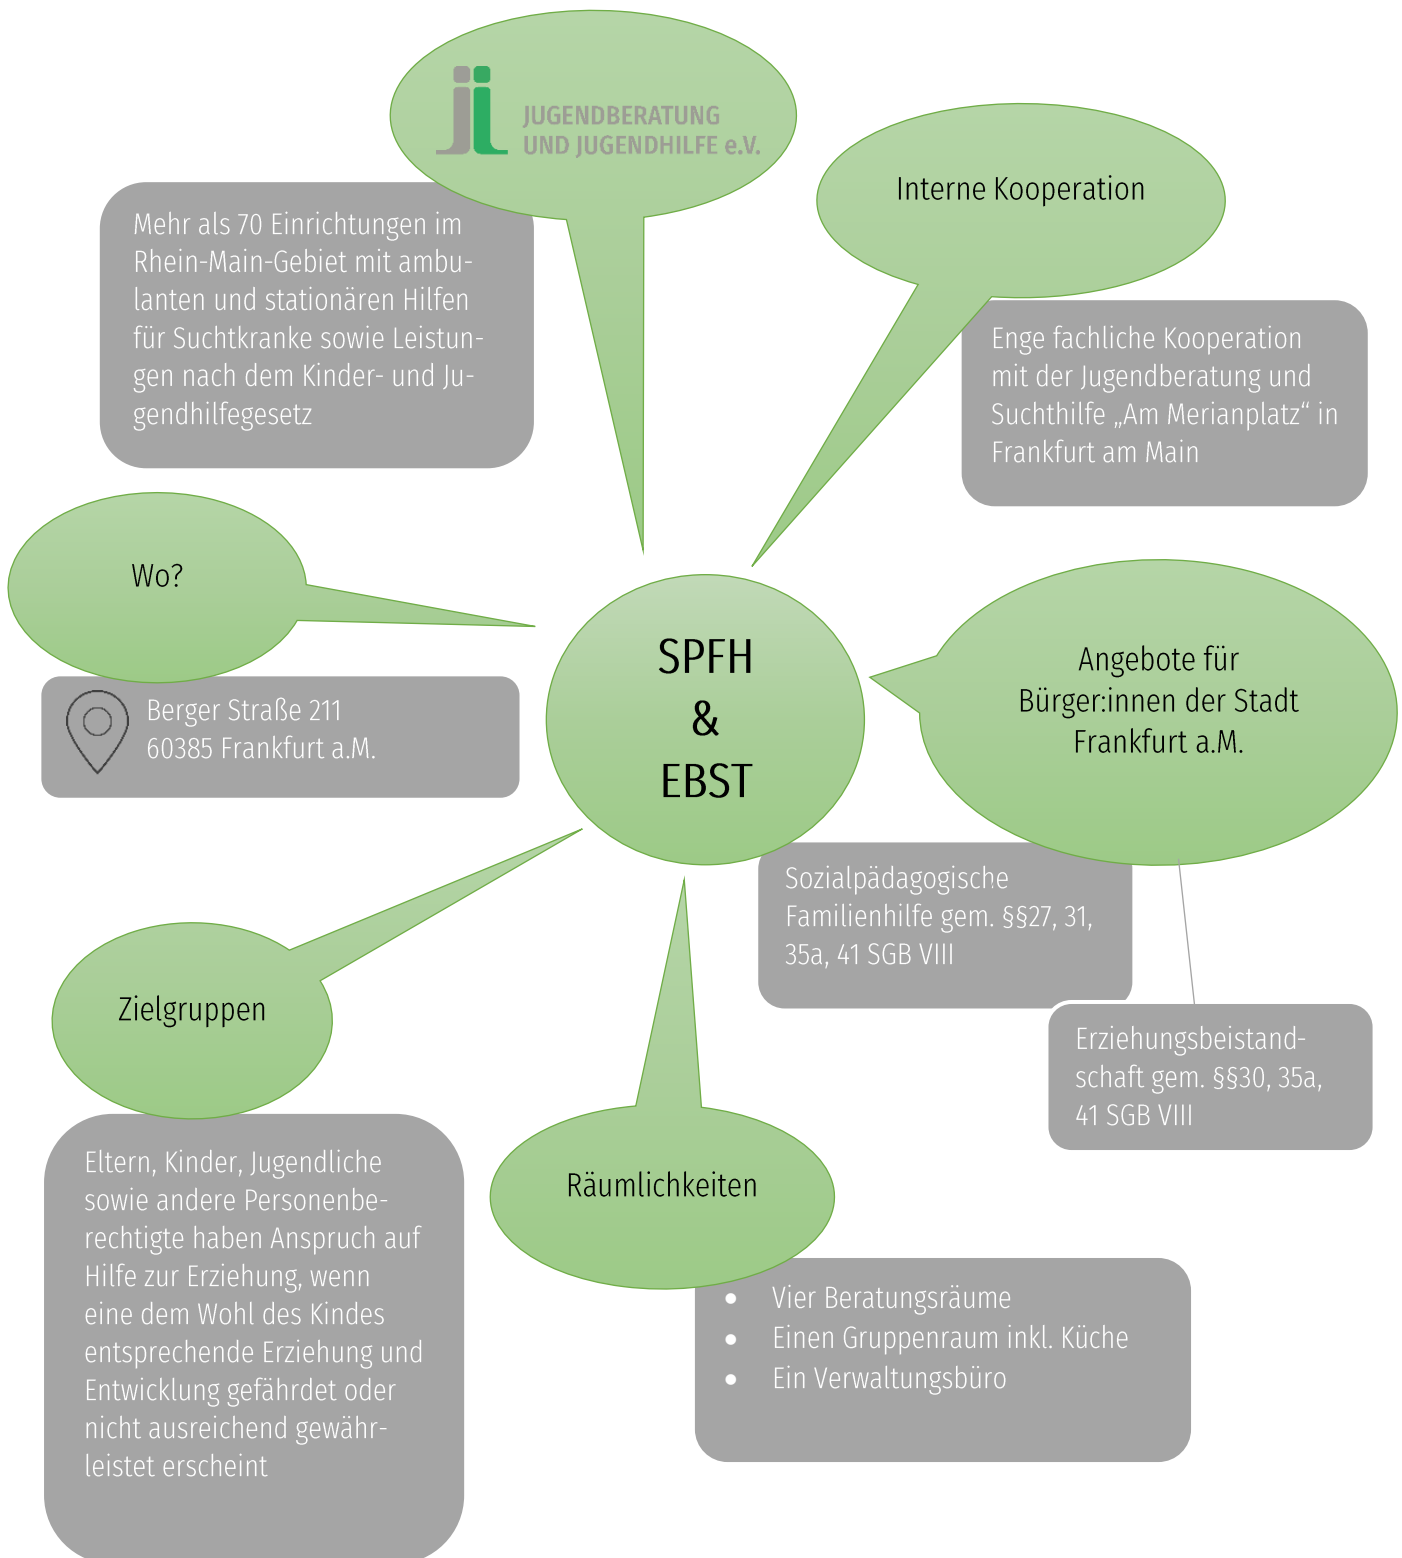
JUGENDBERATUNG UND JUGENDHILFE e.V.

Mehr als 70 Einrichtungen im Rhein-Main-Gebiet mit ambulanten und stationären Hilfen für Suchtkranke sowie Leistungen nach dem Kinder- und Jugendhilfegesetz

Interne Kooperation

Enge fachliche Kooperation mit der Jugendberatung und Suchthilfe „Am Merianplatz“ in Frankfurt am Main

Wo?

Berger Straße 211
60385 Frankfurt a.M.

SPFH
&
EBST

Angebote für Bürger:innen der Stadt Frankfurt a.M.

Sozialpädagogische Familienhilfe gem. §§27, 31, 35a, 41 SGB VIII

Erziehungsbeistandschaft gem. §§30, 35a, 41 SGB VIII

Zielgruppen

Eltern, Kinder, Jugendliche sowie andere Personenberechtigte haben Anspruch auf Hilfe zur Erziehung, wenn eine dem Wohl des Kindes entsprechende Erziehung und Entwicklung gefährdet oder nicht ausreichend gewährleistet erscheint

Räumlichkeiten

- Vier Beratungsräume
- Einen Gruppenraum inkl. Küche
- Ein Verwaltungsbüro